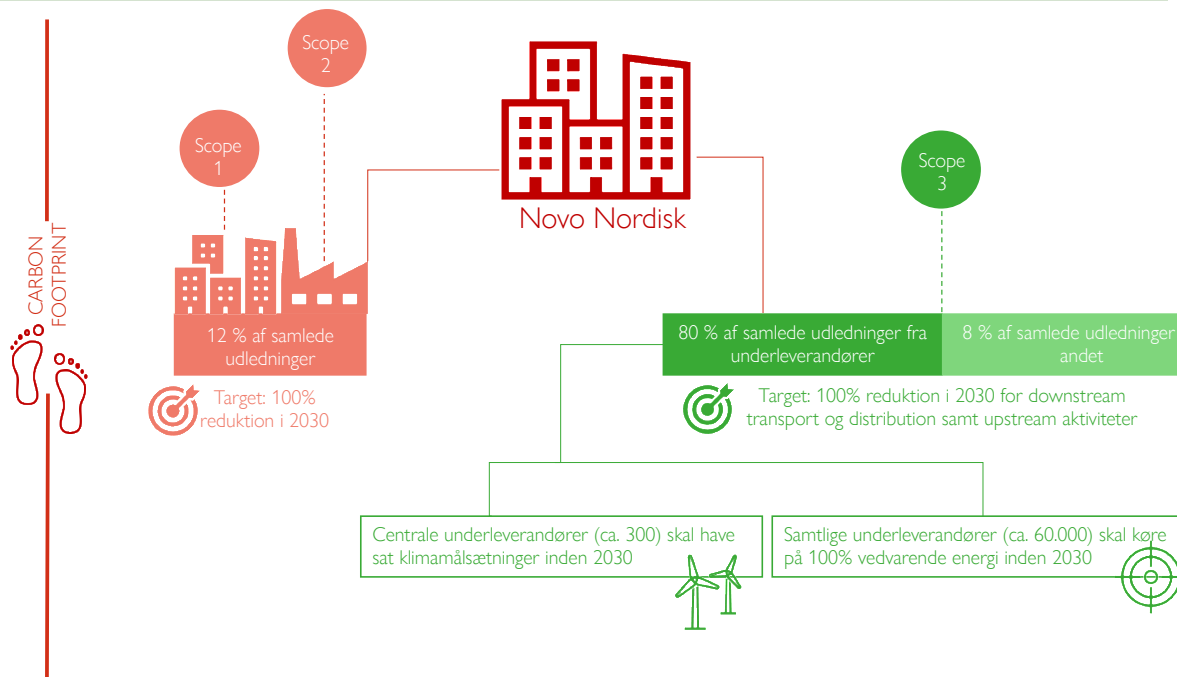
CARBON FOOTPRINT

Scope 2

Scope 1

Novo Nordisk

Scope 3

12 % af samlede udledninger

Target: 100% reduktion i 2030

80 % af samlede udledninger fra underleverandører

8 % af samlede udledninger andet

Target: 100% reduktion i 2030 for downstream transport og distribution samt upstream aktiviteter

Centrale underleverandører (ca. 300) skal have sat klimamålsætninger inden 2030

Samtlige underleverandører (ca. 60.000) skal køre på 100% vedvarende energi inden 2030